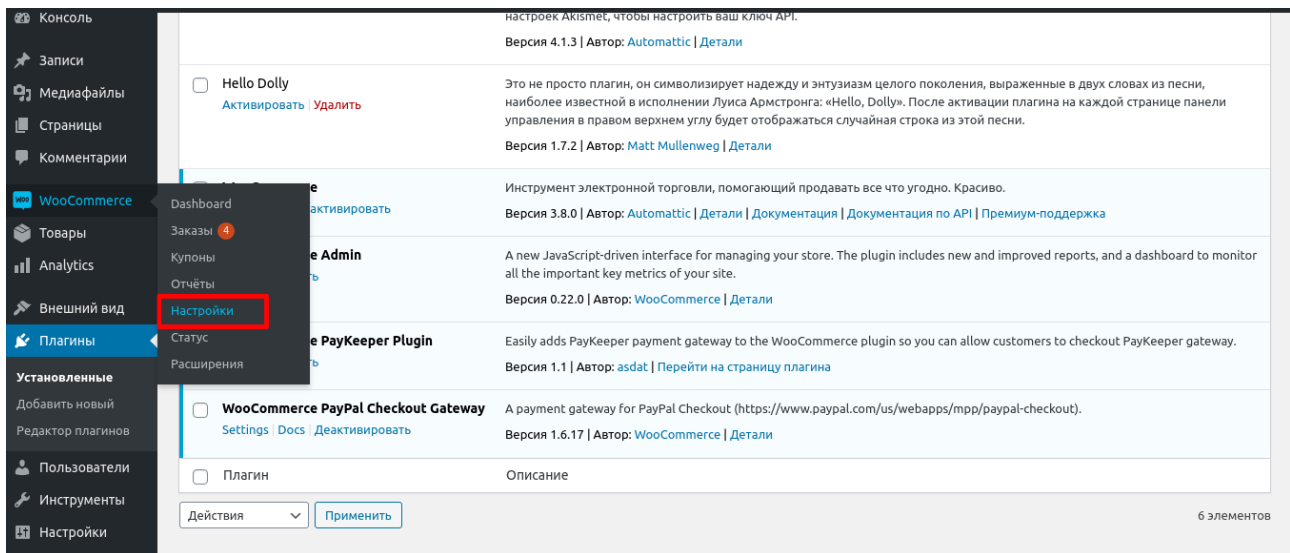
Консоль
Записи
Медиафайлы
Страницы
Комментарии
WooCommerce
Товары
Analytics
Внешний вид
Плагины
Установленные
Добавить новый
Редактор плагинов
Пользователи
Инструменты
Настройки

Dashboard
Заказы 4
Купоны
Отчёты
Настройки
Статус
Расширения

настроек Akismet, чтобы настроить ваш ключ API.
Версия 4.1.3 | Автор: Automattic | Детали

Hello Dolly
Активировать | Удалить
Это не просто плагин, он символизирует надежду и энтузиазм целого поколения, выраженные в двух словах из песни, наиболее известной в исполнении Луиса Армстронга: «Hello, Dolly». После активации плагина на каждой странице панели управления в правом верхнем углу будет отображаться случайная строка из этой песни.
Версия 1.7.2 | Автор: Matt Mullenweg | Детали

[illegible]e
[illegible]активировать
Инструмент электронной торговли, помогающий продавать все что угодно. Красиво.
Версия 3.8.0 | Автор: Automattic | Детали | Документация | Документация по API | Премиум-поддержка

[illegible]e Admin
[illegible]ть
A new JavaScript-driven interface for managing your store. The plugin includes new and improved reports, and a dashboard to monitor all the important key metrics of your site.
Версия 0.22.0 | Автор: WooCommerce | Детали

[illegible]e PayKeeper Plugin
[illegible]ть
Easily adds PayKeeper payment gateway to the WooCommerce plugin so you can allow customers to checkout PayKeeper gateway.
Версия 1.1 | Автор: asdat | Перейти на страницу плагина

WooCommerce PayPal Checkout Gateway
Settings | Docs | Деактивировать
A payment gateway for PayPal Checkout (https://www.paypal.com/us/webapps/mpp/paypal-checkout).
Версия 1.6.17 | Автор: WooCommerce | Детали

Плагин
Описание

Действия
Применить
6 элементов